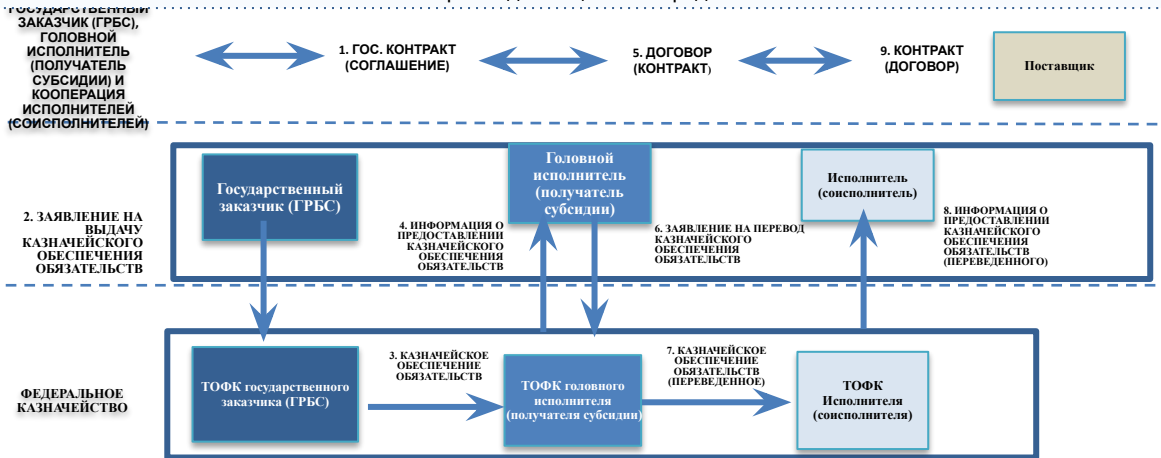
ГОСУДАРСТВЕННЫЙ ЗАКАЗЧИК (ГРБС), ГОЛОВНОЙ ИСПОЛНИТЕЛЬ (ПОЛУЧАТЕЛЬ СУБСИДИИ) И КООПЕРАЦИЯ ИСПОЛНИТЕЛЕЙ (СОИСПОЛНИТЕЛЕЙ)

1. ГОС. КОНТРАКТ (СОГЛАШЕНИЕ)

5. ДОГОВОР (КОНТРАКТ)

9. КОНТРАКТ (ДОГОВОР)

Поставщик

2. ЗАЯВЛЕНИЕ НА ВЫДАЧУ КАЗНАЧЕЙСКОГО ОБЕСПЕЧЕНИЯ ОБЯЗАТЕЛЬСТВ

Государственный заказчик (ГРБС)

4. ИНФОРМАЦИЯ О ПРЕДОСТАВЛЕНИИ КАЗНАЧЕЙСКОГО ОБЕСПЕЧЕНИЯ ОБЯЗАТЕЛЬСТВ

Головной исполнитель (получатель субсидии)

6. ЗАЯВЛЕНИЕ НА ПЕРЕВОД КАЗНАЧЕЙСКОГО ОБЕСПЕЧЕНИЯ ОБЯЗАТЕЛЬСТВ

Исполнитель (соисполнитель)

8. ИНФОРМАЦИЯ О ПРЕДОСТАВЛЕНИИ КАЗНАЧЕЙСКОГО ОБЕСПЕЧЕНИЯ ОБЯЗАТЕЛЬСТВ (ПЕРЕВЕДЕННОГО)

ФЕДЕРАЛЬНОЕ КАЗНАЧЕЙСТВО

ТОФК государственного заказчика (ГРБС)

3. КАЗНАЧЕЙСКОЕ ОБЕСПЕЧЕНИЕ ОБЯЗАТЕЛЬСТВ

ТОФК головного исполнителя (получателя субсидии)

7. КАЗНАЧЕЙСКОЕ ОБЕСПЕЧЕНИЕ ОБЯЗАТЕЛЬСТВ (ПЕРЕВЕДЕННОЕ)

ТОФК Исполнителя (соисполнителя)